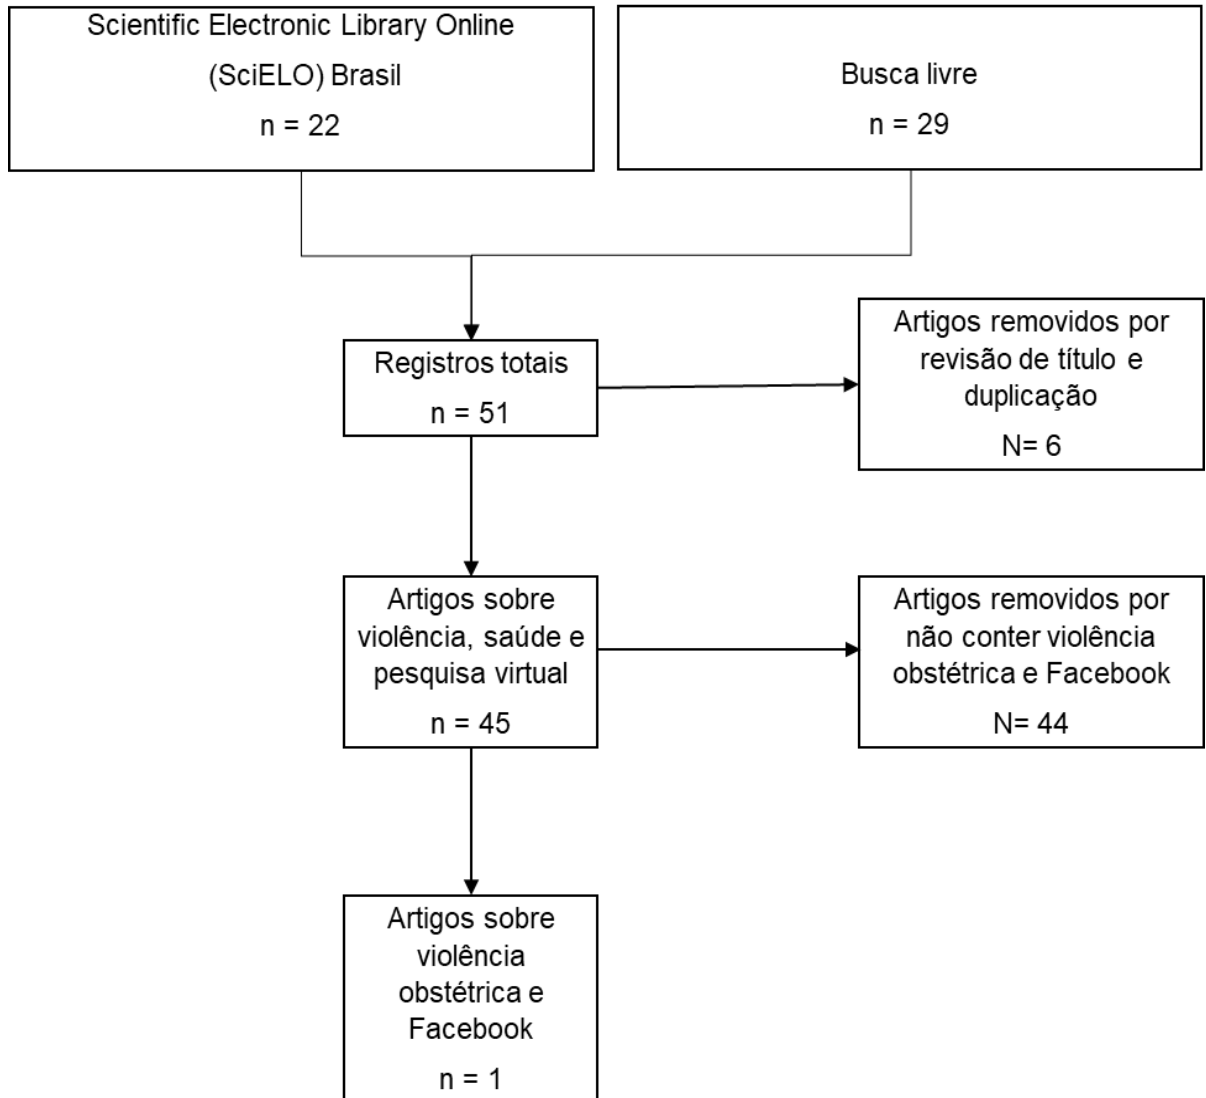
Scientific Electronic Library Online (SciELO) Brasil
n = 22

Busca livre
n = 29

Registros totais
n = 51

Artigos removidos por revisão de título e duplicação
N= 6

Artigos sobre violência, saúde e pesquisa virtual
n = 45

Artigos removidos por não conter violência obstétrica e Facebook
N= 44

Artigos sobre violência obstétrica e Facebook
n = 1